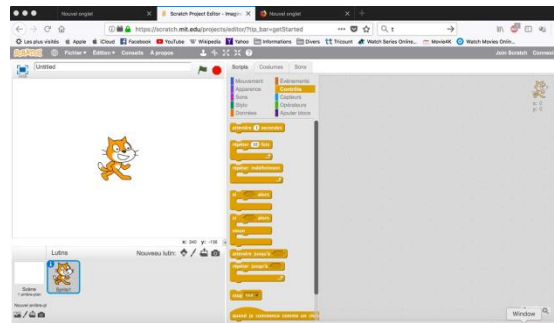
Nouvel onglet
Scratch Project Editor - Imagin
Nouvel onglet
https://scratch.mit.edu/projects/editor/?tip_bar=getStarted
Les plus visités Apple iCloud Facebook YouTube Wikipedia Yahoo Informations Divers Tricount Watch Series Online... Movie4K Watch Movies Onlin...
SCRATCH Fichier Edition Conseils A propos
Join Scratch Connexion
Untitled
Scripts Costumes Sons
Mouvement Apparence Sons Stylo Données
Événements Contrôle Capteurs Opérateurs Ajouter blocs
attendre 1 secondes
répéter 10 fois
répéter indéfiniment
si alors
si alors
sinon
attendre jusqu'à
répéter jusqu'à
stop tout
quand je commence comme un clone
x: 240 y: -136
Lutins
Nouveau lutin:
Scène 1 arrière-plan
Nouvel arrière-plan
Sprite1
x: 0 y: 0
Window